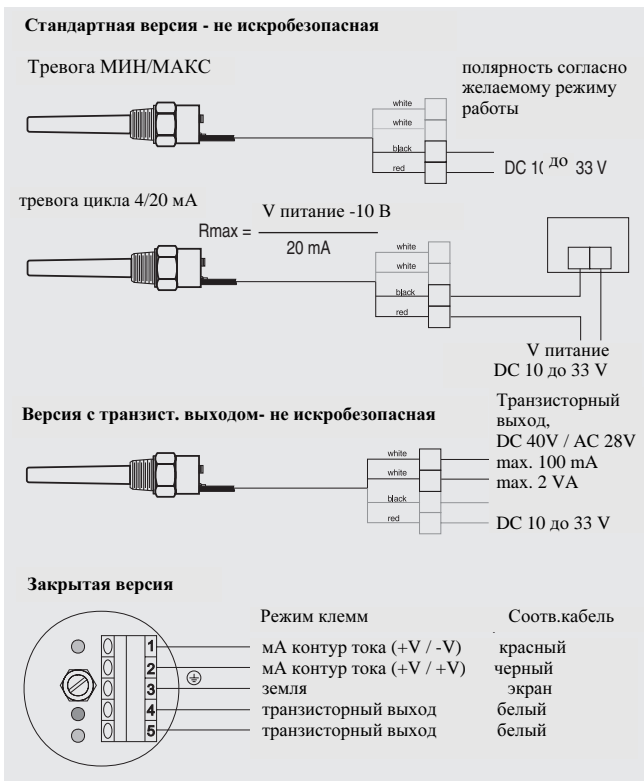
**Стандартная версия - не искробезопасная**

Тревога МИН/МАКС

полярность согласно желаемому режиму работы

white
white
black
red

DC 1( до 33 V

тревога цикла 4/20 мА

Rmax = $\frac{\text{V питание -10 В}}{\text{20 mA}}$

white
white
black
red

V питание
DC 10 до 33 V

**Версия с транзист. выходом- не искробезопасная**

Транзисторный выход,
DC 40V / AC 28V
max. 100 mA
max. 2 VA

white
white
black
red

DC 10 до 33 V

**Закрытая версия**

Режим клемм

Соотв.кабель

1 мА контур тока (+V / -V) красный
2 мА контур тока (+V / +V) черный
3 земля экран
4 транзисторный выход белый
5 транзисторный выход белый